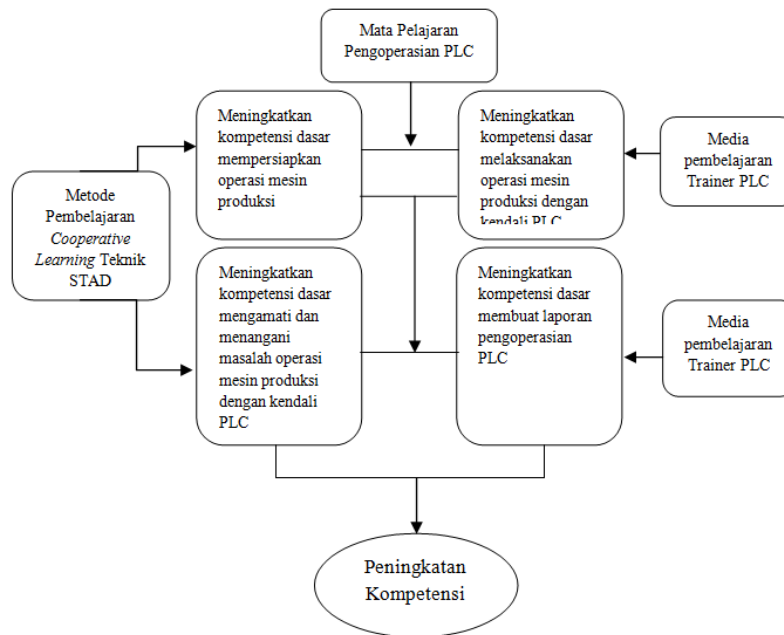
Mata Pelajaran Pengoperasian PLC

Meningkatkan kompetensi dasar mempersiapkan operasi mesin produksi

Meningkatkan kompetensi dasar melaksanakan operasi mesin produksi dengan kendali PLC

Media pembelajaran Trainer PLC

Metode Pembelajaran *Cooperative Learning* Teknik STAD

Meningkatkan kompetensi dasar mengamati dan menangani masalah operasi mesin produksi dengan kendali PLC

Meningkatkan kompetensi dasar membuat laporan pengoperasian PLC

Media pembelajaran Trainer PLC

Peningkatan Kompetensi